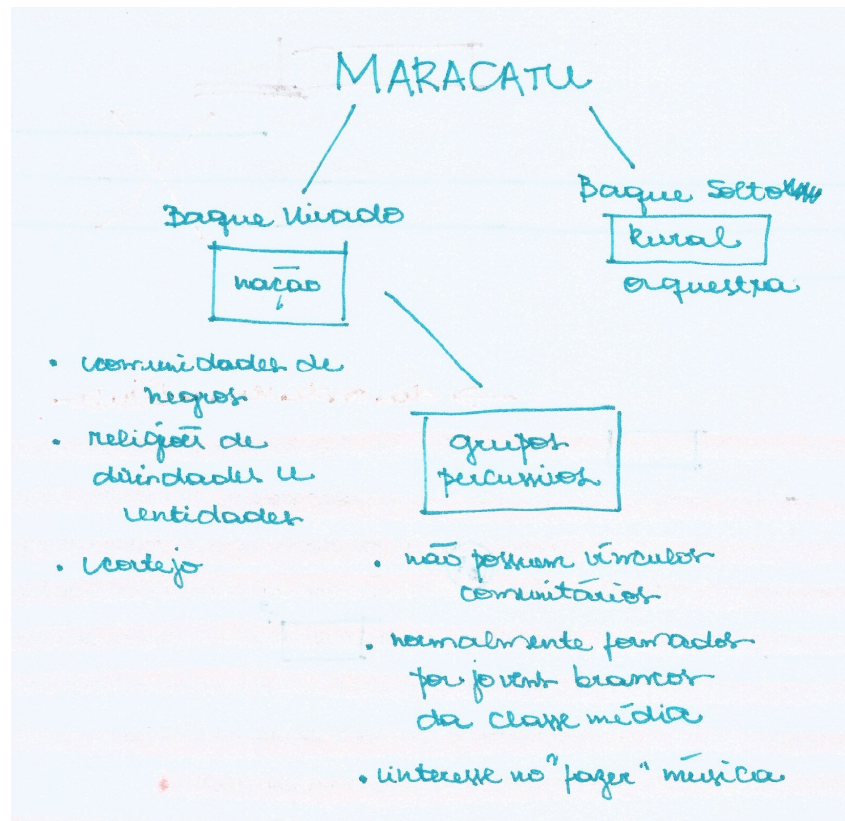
MARACATU

Baque Virado

nação

• comunidades de negros
• religiões de divindades e entidades
• cortejo

grupos percussivos

• não possuem vínculos comunitários
• normalmente formados por jovens brancos da classe média
• interesse no "fazer" música

Baque Solto

Rural

orquestra